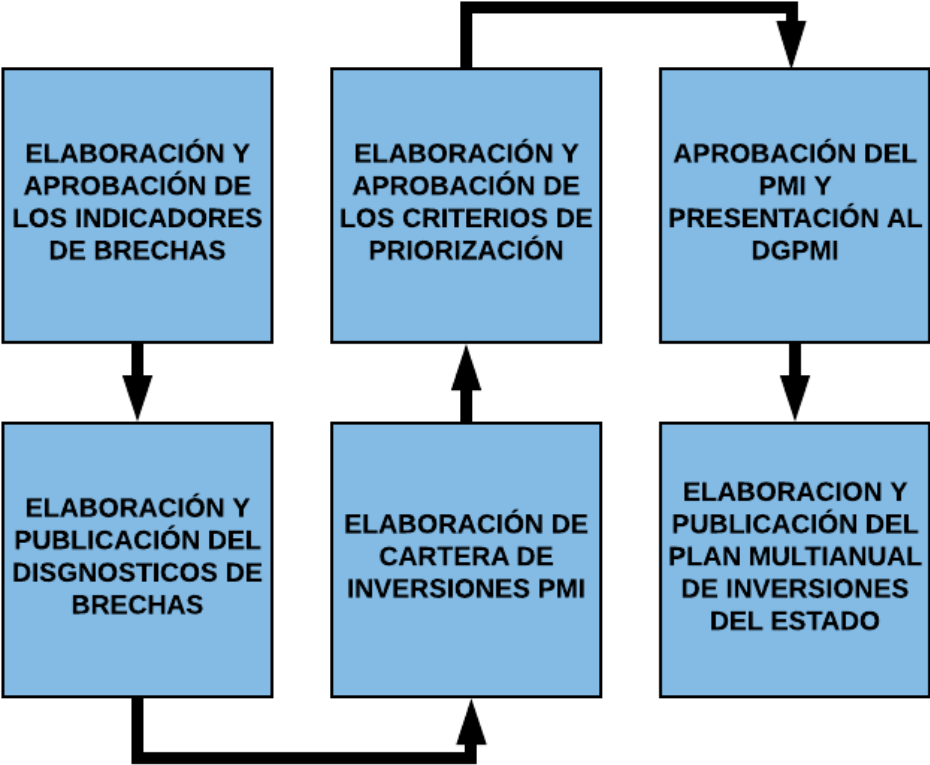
ELABORACIÓN Y APROBACIÓN DE LOS INDICADORES DE BRECHAS

ELABORACIÓN Y PUBLICACIÓN DEL DISGNOSTICOS DE BRECHAS

ELABORACIÓN DE CARTERA DE INVERSIONES PMI

ELABORACIÓN Y APROBACIÓN DE LOS CRITERIOS DE PRIORIZACIÓN

APROBACIÓN DEL PMI Y PRESENTACIÓN AL DGPMI

ELABORACION Y PUBLICACIÓN DEL PLAN MULTIANUAL DE INVERSIONES DEL ESTADO